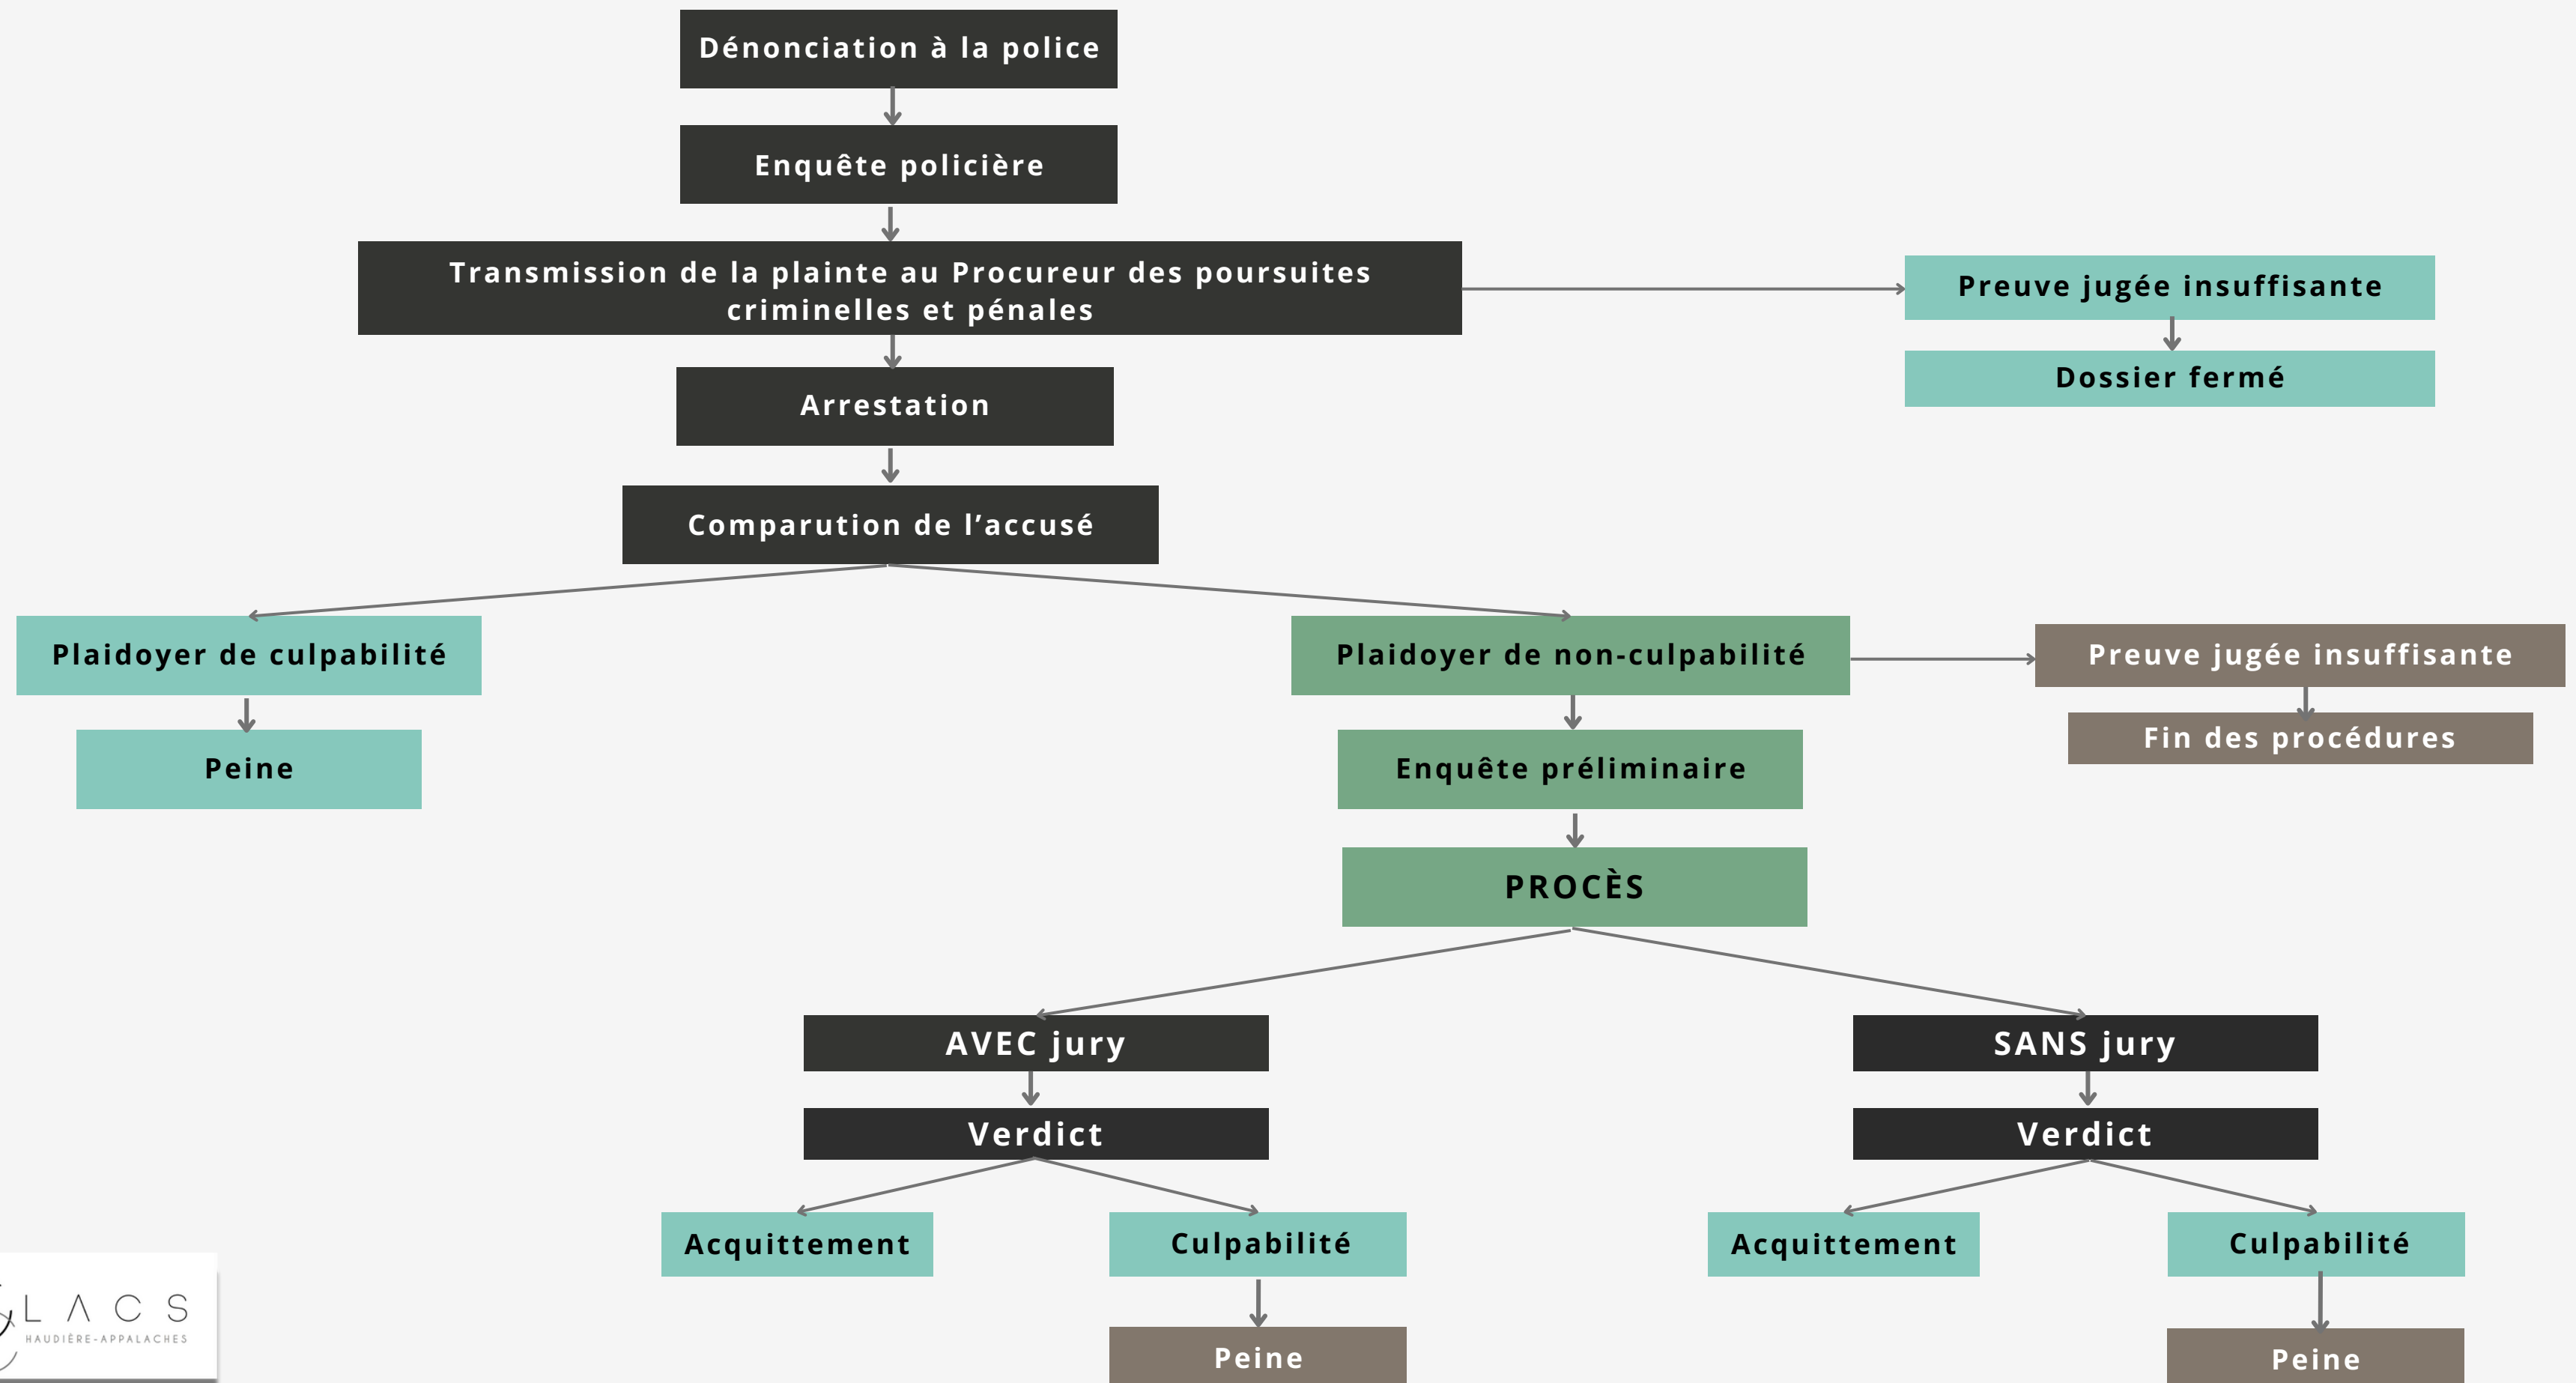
Dénonciation à la police

Enquête policière

Transmission de la plainte au Procureur des poursuites criminelles et pénales

Preuve jugée insuffisante

Dossier fermé

Arrestation

Comparution de l'accusé

Plaidoyer de culpabilité

Peine

Plaidoyer de non-culpabilité

Preuve jugée insuffisante

Fin des procédures

Enquête préliminaire

PROCÈS

AVEC jury

Verdict

Acquittement

Culpabilité

Peine

SANS jury

Verdict

Acquittement

Culpabilité

Peine

LACS
HAUDIÈRE-APPALACHES